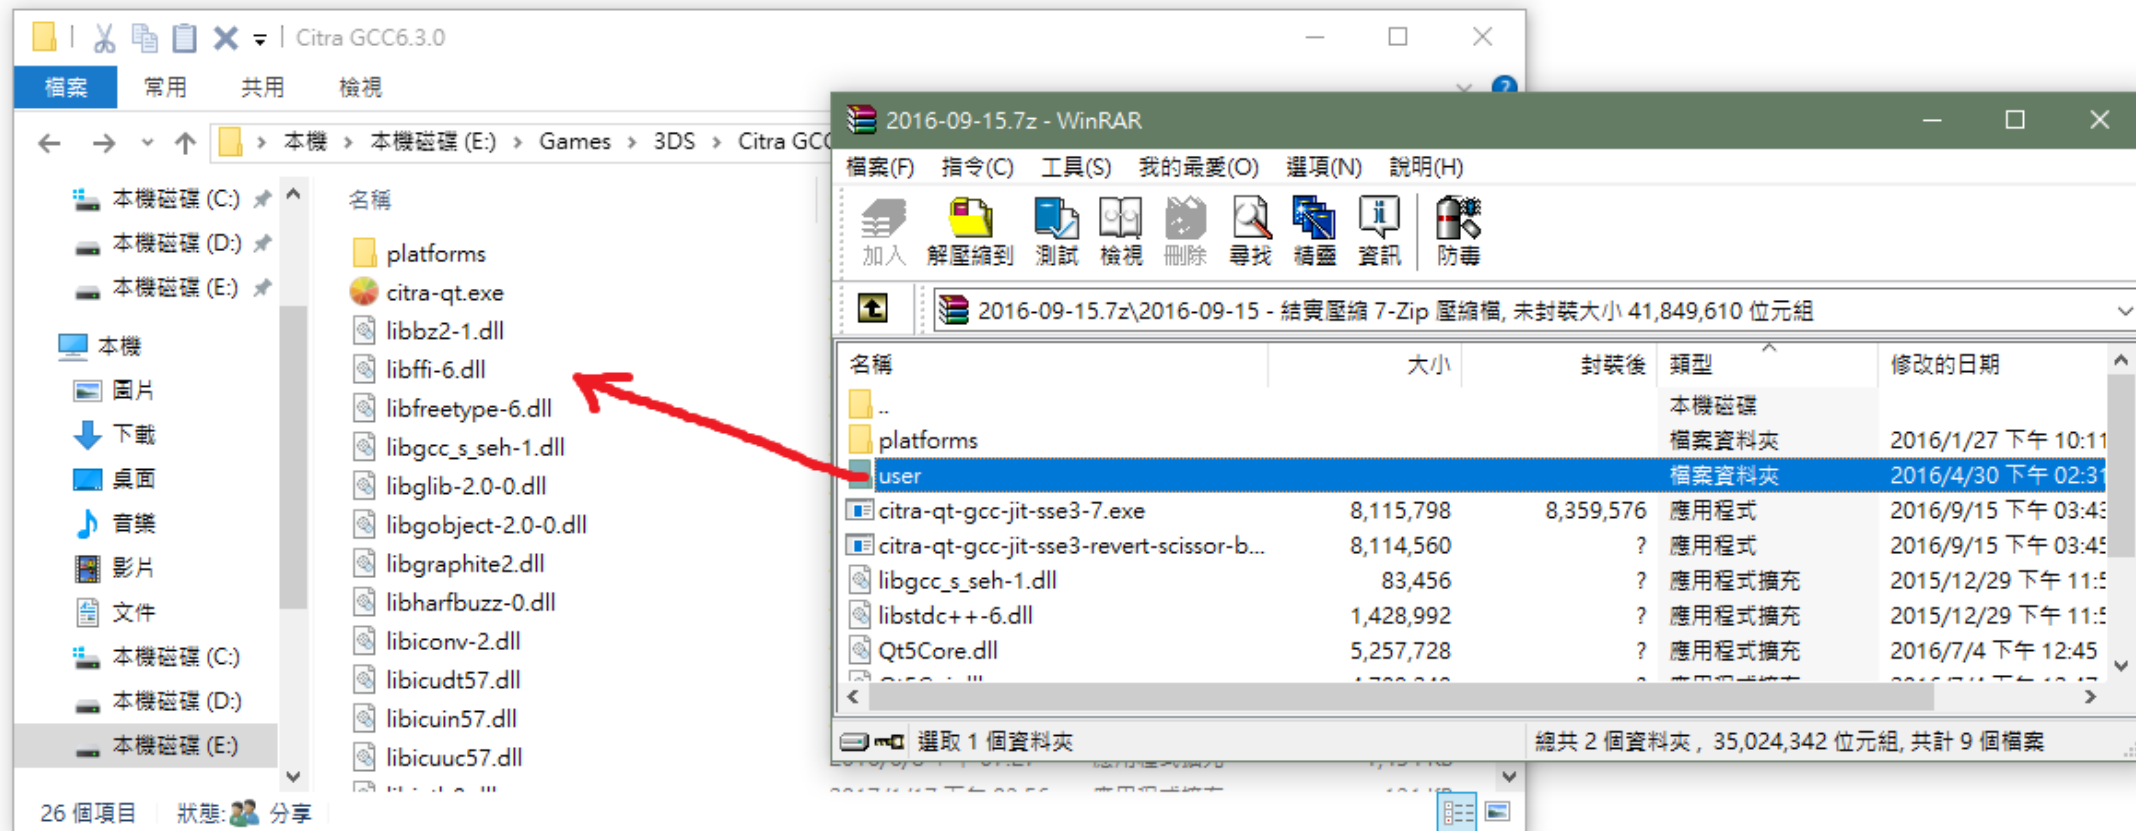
Citra GCC6.3.0

檔案 常用 共用 檢視

本機 > 本機磁碟 (E:) > Games > 3DS > Citra GCC

本機磁碟 (C:)
本機磁碟 (D:)
本機磁碟 (E:)
本機
圖片
下載
桌面
音樂
影片
文件
本機磁碟 (C:)
本機磁碟 (D:)
本機磁碟 (E:)

名稱
platforms
citra-qt.exe
libbz2-1.dll
libffi-6.dll
libfreetype-6.dll
libgcc_s_seh-1.dll
libglib-2.0-0.dll
libgobject-2.0-0.dll
libgraphite2.dll
libharfbuzz-0.dll
libiconv-2.dll
libicudt57.dll
libicuin57.dll
libicuuc57.dll

26 個項目 狀態: 分享

2016-09-15.7z - WinRAR

檔案(F) 指令(C) 工具(S) 我的最愛(O) 選項(N) 說明(H)

加入 解壓縮到 測試 檢視 刪除 尋找 精靈 資訊 防毒

2016-09-15.7z\2016-09-15 - 結實壓縮 7-Zip 壓縮檔, 未封裝大小 41,849,610 位元組

| 名稱 | 大小 | 封裝後 | 類型 | 修改的日期 |
|---|---|---|---|---|
| .. | | | 本機磁碟 | |
| platforms | | | 檔案資料夾 | 2016/1/27 下午 10:1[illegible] |
| user | | | 檔案資料夾 | 2016/4/30 下午 02:3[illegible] |
| citra-qt-gcc-jit-sse3-7.exe | 8,115,798 | 8,359,576 | 應用程式 | 2016/9/15 下午 03:4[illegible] |
| citra-qt-gcc-jit-sse3-revert-scissor-b... | 8,114,560 | ? | 應用程式 | 2016/9/15 下午 03:4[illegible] |
| libgcc_s_seh-1.dll | 83,456 | ? | 應用程式擴充 | 2015/12/29 下午 11:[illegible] |
| libstdc++-6.dll | 1,428,992 | ? | 應用程式擴充 | 2015/12/29 下午 11:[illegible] |
| Qt5Core.dll | 5,257,728 | ? | 應用程式擴充 | 2016/7/4 下午 12:45 |

選取 1 個資料夾 總共 2 個資料夾，35,024,342 位元組, 共計 9 個檔案